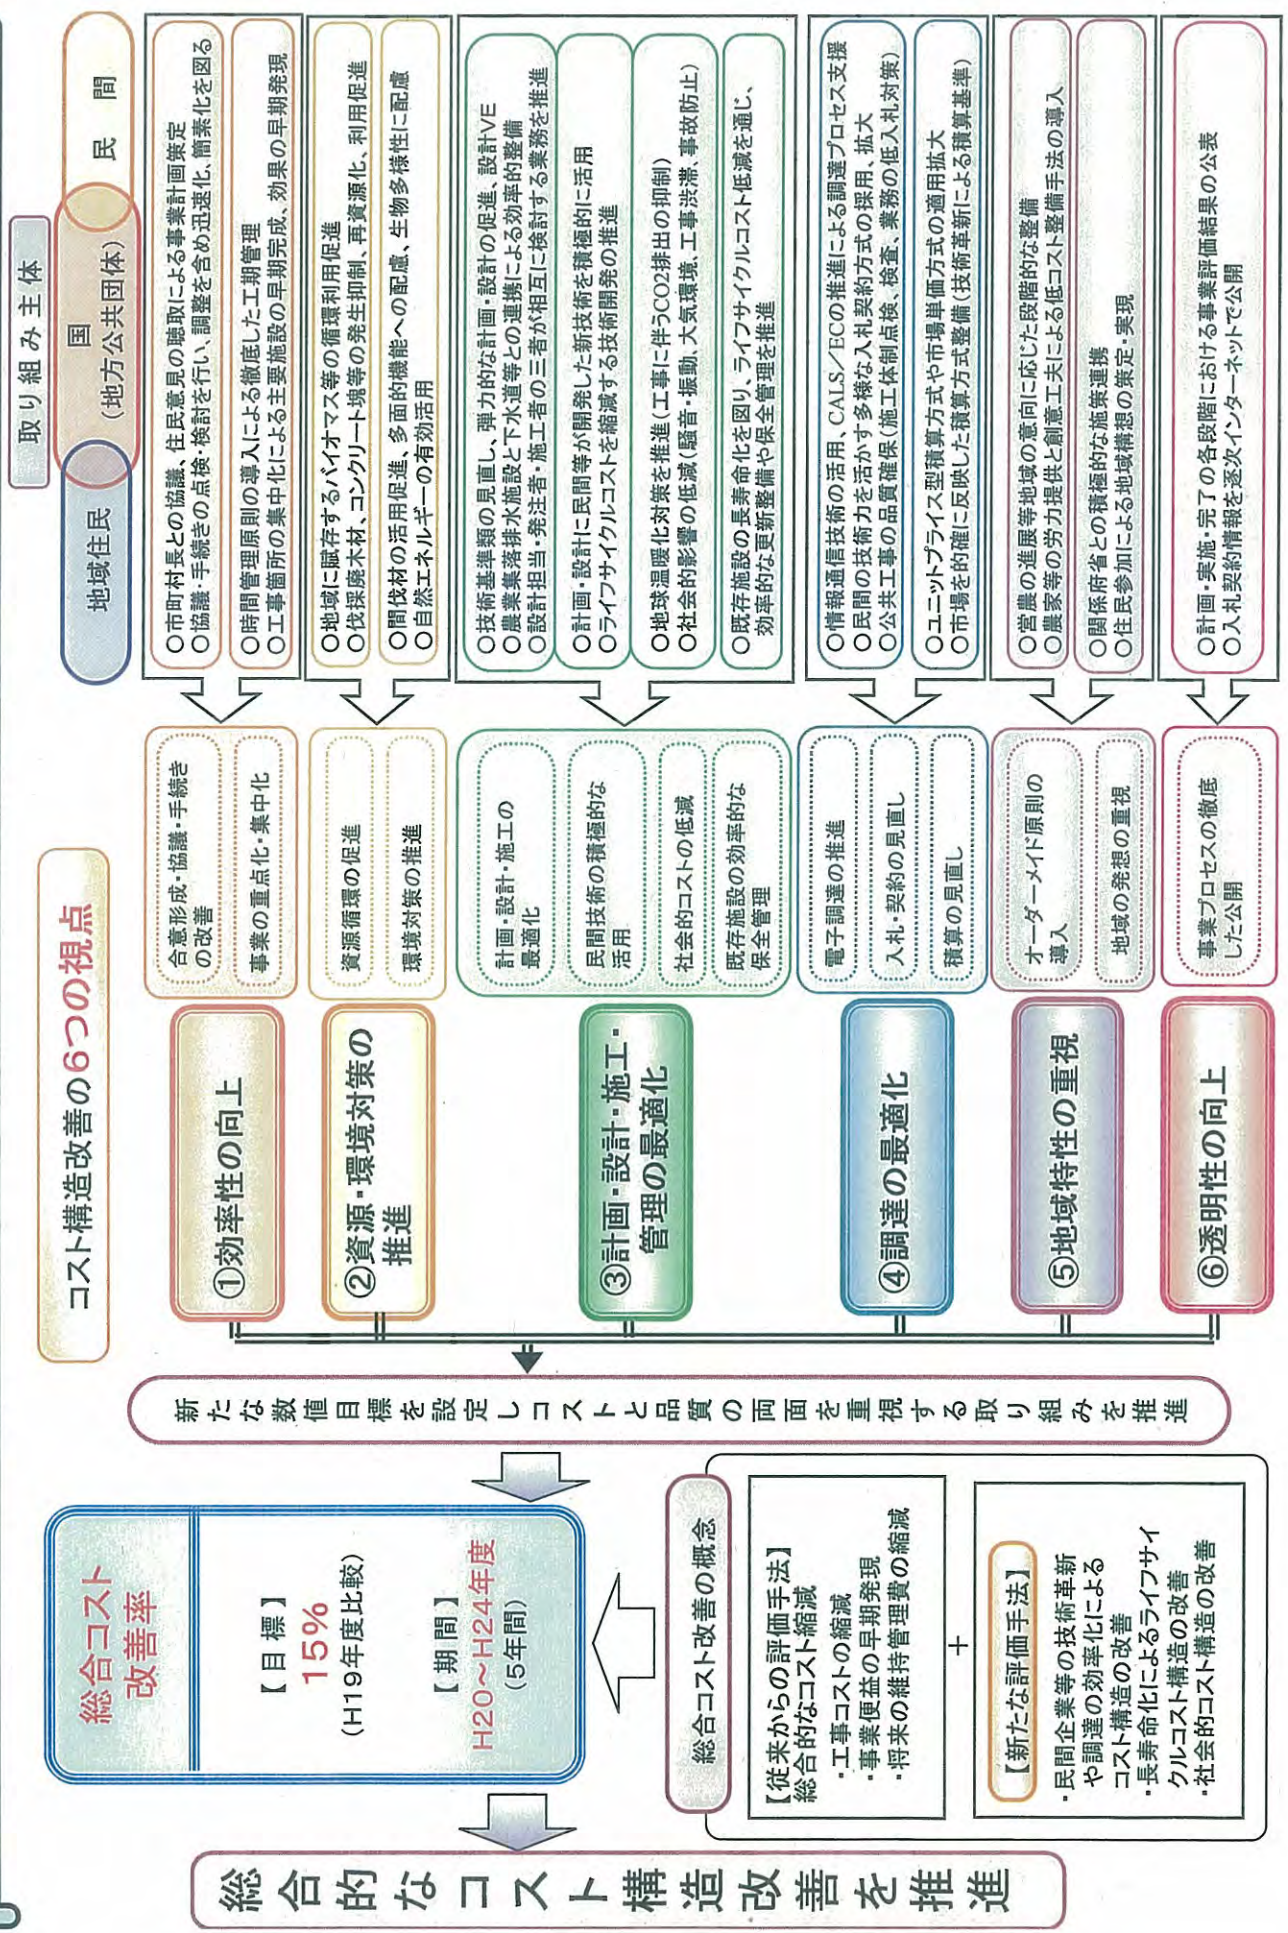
取り組み主体

地域住民

国
（地方公共団体）

民間

コスト構造改善の6つの視点

○市町村長との協議、住民意見の聴取による事業計画策定
○協議・手続きの点検・検討を行い、調整を含め迅速化、簡素化を図る

○時間管理原則の導入による徹底した工期管理
○工事箇所の集中化による主要施設の早期完成、効果の早期発現

○地域に賦存するバイオマス等の循環利用促進
○伐採廃木材、コンクリート塊等の発生抑制、再資源化、利用促進

○間伐材の活用促進、多面的機能への配慮、生物多様性に配慮
○自然エネルギーの有効活用

○技術基準類の見直し、弾力的な計画・設計の促進、設計VE
○農業集落排水施設と下水道等との連携による効率的整備
○設計担当・発注者・施工者の三者が相互に検討する業務を推進

○計画・設計に民間等が開発した新技術を積極的に活用
○ライフサイクルコストを縮減する技術開発の推進

○地球温暖化対策を推進（工事に伴うCO2排出の抑制）
○社会的影響の低減（騒音・振動、大気環境、工事渋滞、事故防止）

○既存施設の長寿命化を図り、ライフサイクルコスト低減を通じ、効率的な更新整備や保全管理を推進

○情報通信技術の活用、CALS／ECの推進による調達プロセス支援
○民間の技術力を活かす多様な入札契約方式の採用、拡大
○公共工事の品質確保（施工体制点検、検査、業務の低入札対策）

○ユニットプライス型積算方式や市場単価方式の適用拡大
○市場を的確に反映した積算方式整備（技術革新による積算基準）

○営農の進展等地域の意向に応じた段階的な整備
○農家等の労力提供と創意工夫による低コスト整備手法の導入

○関係府省との積極的な施策連携
○住民参加による地域構想の策定・実現

○計画・実施・完了の各段階における事業評価結果の公表
○入札契約情報を逐次インターネットで公開

合意形成・協議・手続きの改善

事業の重点化・集中化

資源循環の促進

環境対策の推進

計画・設計・施工の最適化

民間技術の積極的な活用

社会的コストの低減

既存施設の効率的な保全管理

電子調達の推進

入札・契約の見直し

積算の見直し

オーダーメイド原則の導入

地域の発想の重視

事業プロセスの徹底した公開

①効率性の向上

②資源・環境対策の推進

③計画・設計・施工・管理の最適化

④調達の最適化

⑤地域特性の重視

⑥透明性の向上

新たな数値目標を設定しコストと品質の両面を重視する取り組みを推進

総合コスト改善率

【目標】
15%
（H19年度比較）

【期間】
H20～H24年度
（5年間）

総合コスト改善の概念

【従来からの評価手法】
総合的なコスト縮減
・工事コストの縮減
・事業便益の早期発現
・将来の維持管理費の縮減

＋

【新たな評価手法】
・民間企業等の技術革新や調達の効率化によるコスト構造の改善
・長寿命化によるライフサイクルコスト構造の改善
・社会的コスト構造の改善

総合的なコスト構造改善を推進